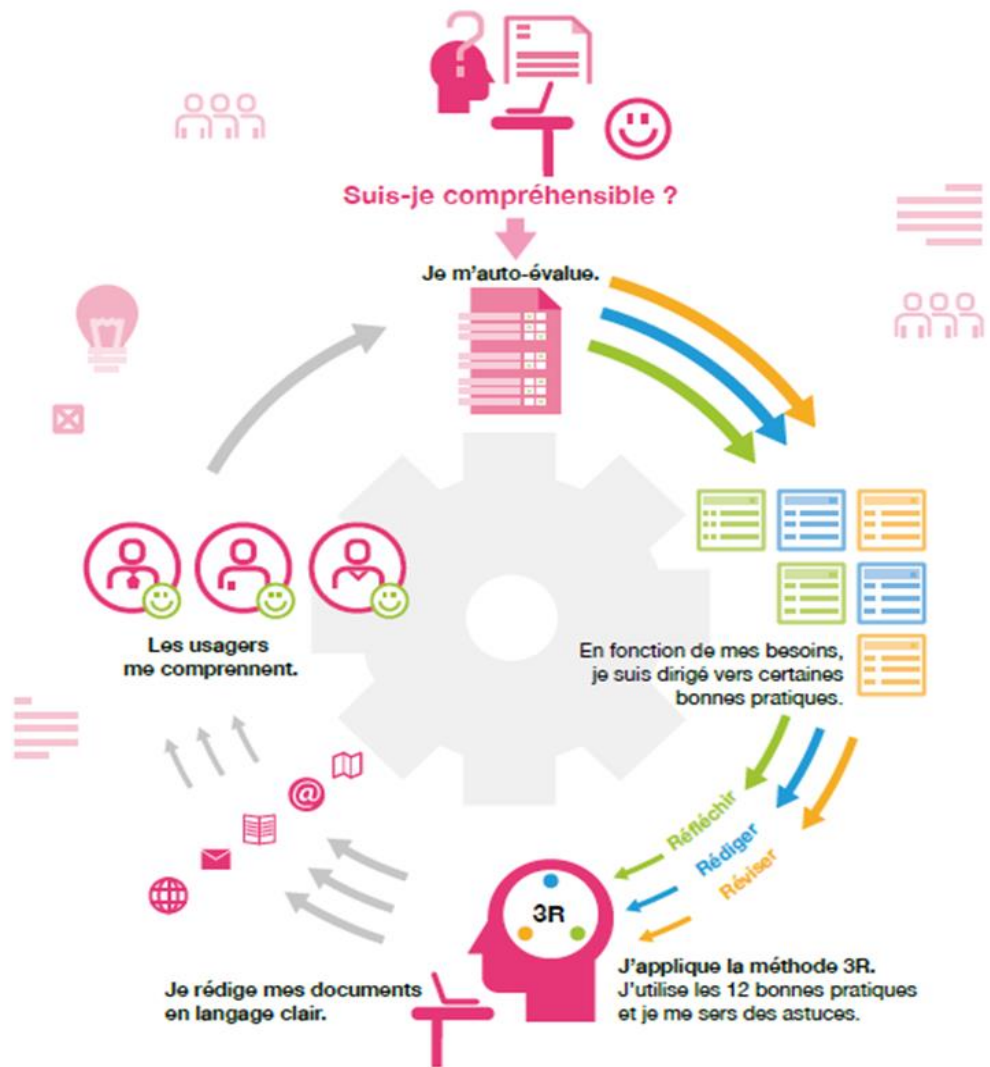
Suis-je compréhensible ?

Je m'auto-évalue.

En fonction de mes besoins, je suis dirigé vers certaines bonnes pratiques.

Réfléchir

Rédiger

Réviser

3R

J'applique la méthode 3R. J'utilise les 12 bonnes pratiques et je me sers des astuces.

Je rédige mes documents en langage clair.

@

Les usagers me comprennent.